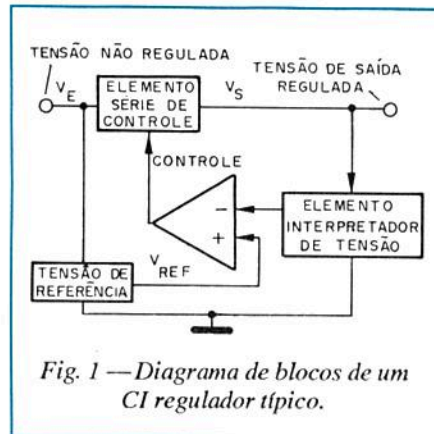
TENSÃO NÃO REGULADA
$V_E$
ELEMENTO SÉRIE DE CONTROLE
$V_S$
TENSÃO DE SAÍDA REGULADA
CONTROLE
−
+
ELEMENTO INTERPRETADOR DE TENSÃO
$V_{REF}$
TENSÃO DE REFERÊNCIA

Fig. 1 —Diagrama de blocos de um CI regulador típico.